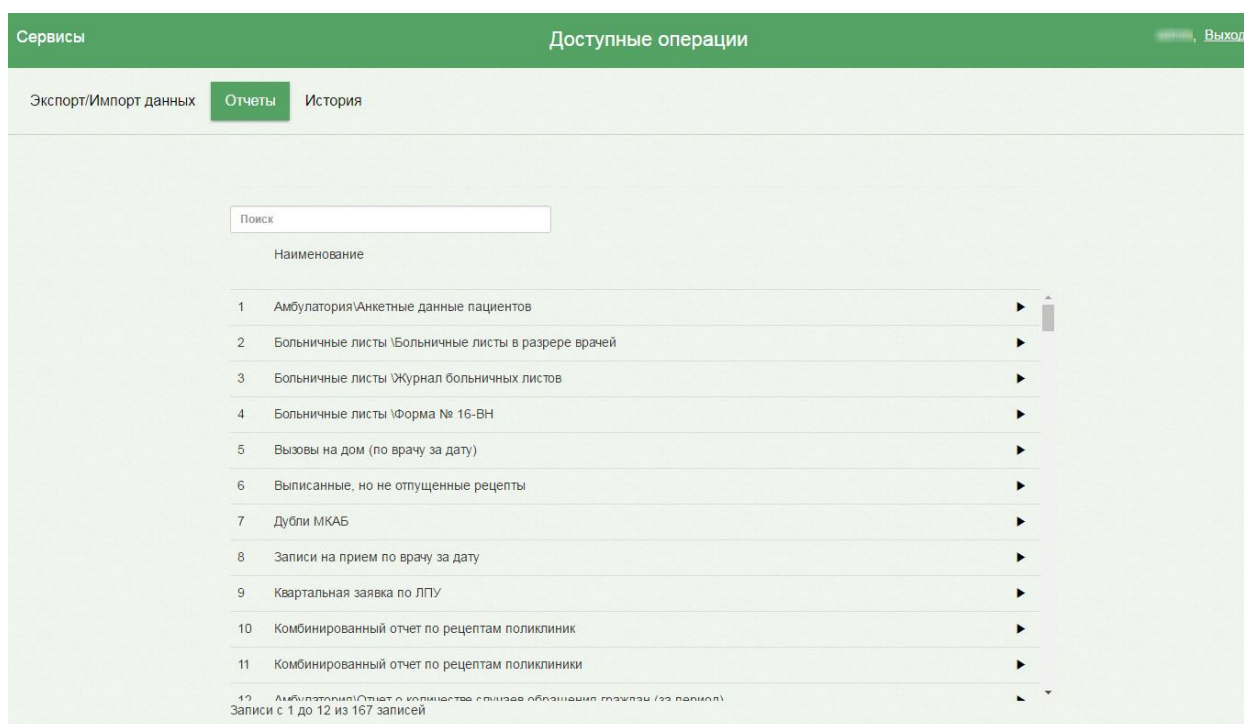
Сервисы

Доступные операции

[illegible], Выход

Экспорт/Импорт данных
Отчеты
История

Поиск

Наименование

| | |
|---|---|
| 1 | Амбулатория\Анкетные данные пациентов |
| 2 | Больничные листы \Больничные листы в разрере врачей |
| 3 | Больничные листы \Журнал больничных листов |
| 4 | Больничные листы \Форма № 16-ВН |
| 5 | Вызовы на дом (по врачу за дату) |
| 6 | Выписанные, но не отпущенные рецепты |
| 7 | Дубли МКАБ |
| 8 | Записи на прием по врачу за дату |
| 9 | Квартальная заявка по ЛПУ |
| 10 | Комбинированный отчет по рецептам поликлиник |
| 11 | Комбинированный отчет по рецептам поликлиники |
| 12 | Амбулатория\Отчет о количестве случаев обращения граждан (за период) |

Записи с 1 до 12 из 167 записей